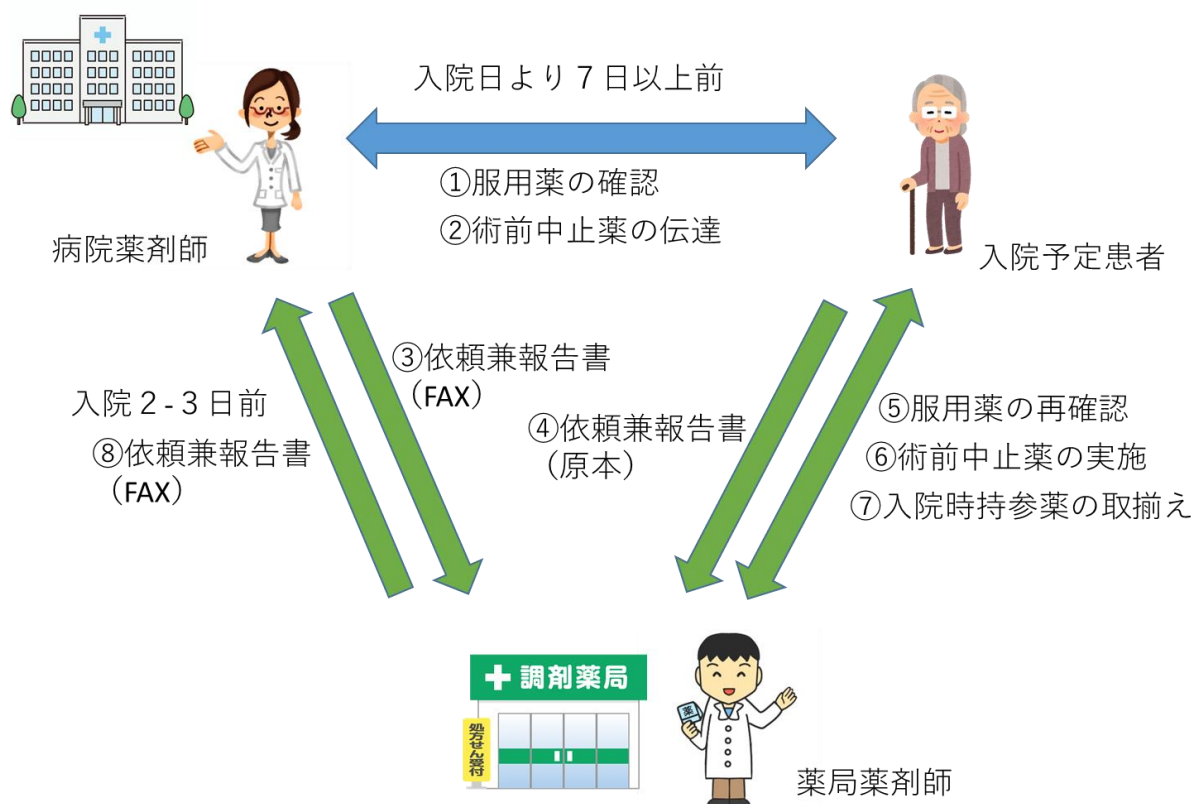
入院日より７日以上前

①服用薬の確認
②術前中止薬の伝達

病院薬剤師

入院予定患者

③依頼兼報告書
（FAX）

入院２-３日前
⑧依頼兼報告書
（FAX）

④依頼兼報告書
（原本）

⑤服用薬の再確認
⑥術前中止薬の実施
⑦入院時持参薬の取揃え

調剤薬局

処方せん受付

薬

薬局薬剤師